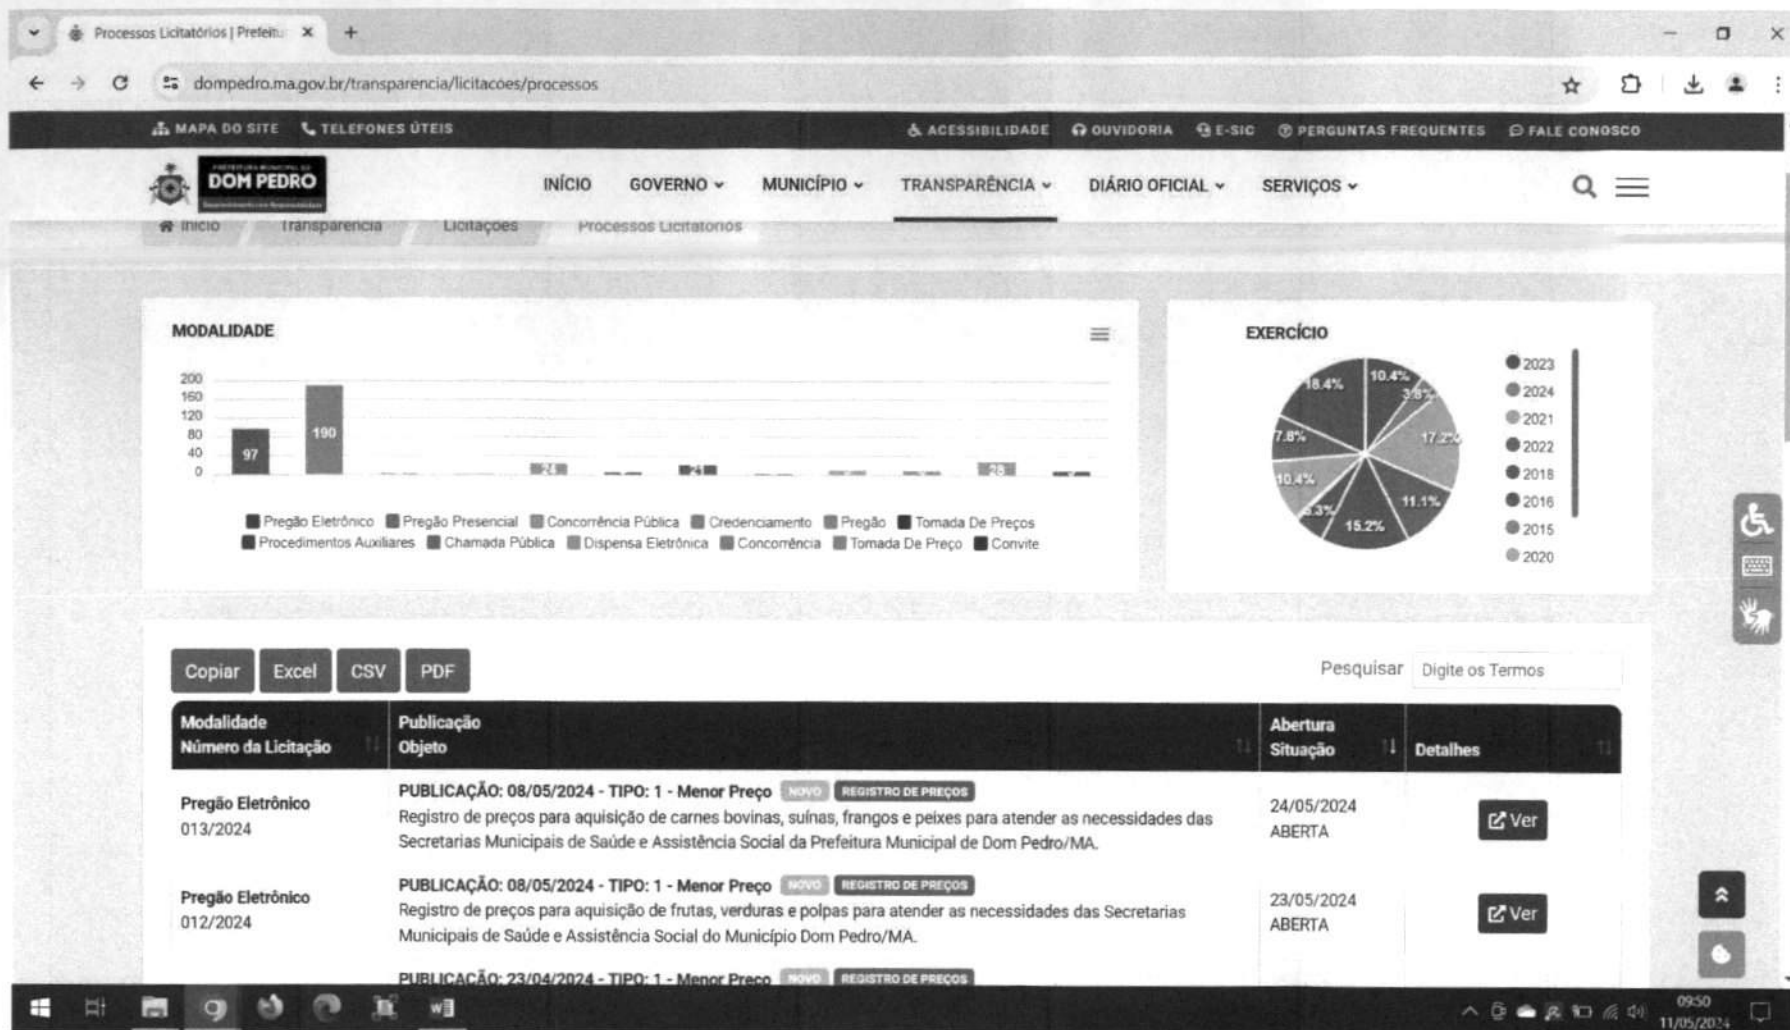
Processos Licitatórios | Prefeitu ×
+
dompedro.ma.gov.br/transparencia/licitacoes/processos

MAPA DO SITE TELEFONES ÚTEIS
ACESSIBILIDADE OUVIDORIA E-SIC PERGUNTAS FREQUENTES FALE CONOSCO

DOM PEDRO

INÍCIO GOVERNO MUNICÍPIO TRANSPARÊNCIA DIÁRIO OFICIAL SERVIÇOS

Início Transparência Licitações Processos Licitatórios

MODALIDADE

200
160
120
80
40
0

97 190 24 24 28

Pregão Eletrônico Pregão Presencial Concorrência Pública Credenciamento Pregão Tomada De Preços Procedimentos Auxiliares Chamada Pública Dispensa Eletrônica Concorrência Tomada De Preço Convite

EXERCÍCIO

18.4% 10.4% 3.8% 17.2% 7.8% 10.4% 5.3% 15.2% 11.1%

2023
2024
2021
2022
2018
2016
2015
2020

Copiar Excel CSV PDF

Pesquisar Digite os Termos

| Modalidade Número da Licitação | Publicação Objeto | Abertura Situação | Detalhes |
|---|---|---|---|
| Pregão Eletrônico 013/2024 | PUBLICAÇÃO: 08/05/2024 - TIPO: 1 - Menor Preço NOVO REGISTRO DE PREÇOS Registro de preços para aquisição de carnes bovinas, suínas, frangos e peixes para atender as necessidades das Secretarias Municipais de Saúde e Assistência Social da Prefeitura Municipal de Dom Pedro/MA. | 24/05/2024 ABERTA | Ver |
| Pregão Eletrônico 012/2024 | PUBLICAÇÃO: 08/05/2024 - TIPO: 1 - Menor Preço NOVO REGISTRO DE PREÇOS Registro de preços para aquisição de frutas, verduras e polpas para atender as necessidades das Secretarias Municipais de Saúde e Assistência Social do Município Dom Pedro/MA. | 23/05/2024 ABERTA | Ver |
| | PUBLICAÇÃO: 23/04/2024 - TIPO: 1 - Menor Preço NOVO REGISTRO DE PREÇOS | | |

09:50
11/05/2024